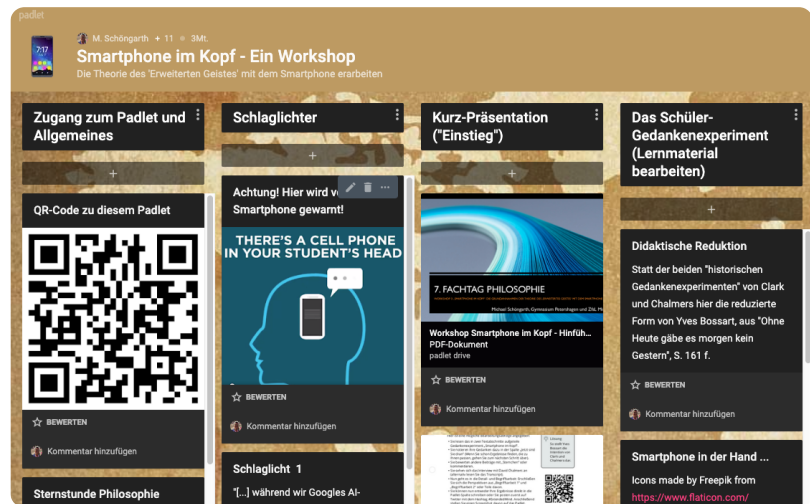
padlet

7:17

M. Schöngarth • 11 • 3Mt.

Smartphone im Kopf - Ein Workshop

Die Theorie des 'Erweiterten Geistes' mit dem Smartphone erarbeiten

Zugang zum Padlet und Allgemeines

+

QR-Code zu diesem Padlet

BEWERTEN

Kommentar hinzufügen

Sternstunde Philosophie

Schlaglichter

+

Achtung! Hier wird v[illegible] Smartphone gewarnt!

THERE'S A CELL PHONE IN YOUR STUDENT'S HEAD

BEWERTEN

Kommentar hinzufügen

Schlaglicht 1

"[...] während wir Googles AI-

Kurz-Präsentation ("Einstieg")

+

7. FACHTAG PHILOSOPHIE

Michael Schöngarth, Gymnasium Penzlingen und ZfsL M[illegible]

Workshop Smartphone im Kopf - Hinfüh...

PDF-Dokument

padlet drive

BEWERTEN

Kommentar hinzufügen

Das Schüler-Gedankenexperiment (Lernmaterial bearbeiten)

+

Didaktische Reduktion

Statt der beiden "historischen Gedankenexperimenten" von Clark und Chalmers hier die reduzierte Form von Yves Bossart, aus "Ohne Heute gäbe es morgen kein Gestern", S. 161 f.

BEWERTEN

Kommentar hinzufügen

Smartphone in der Hand ...

Icons made by Freepik from https://www.flaticon.com/